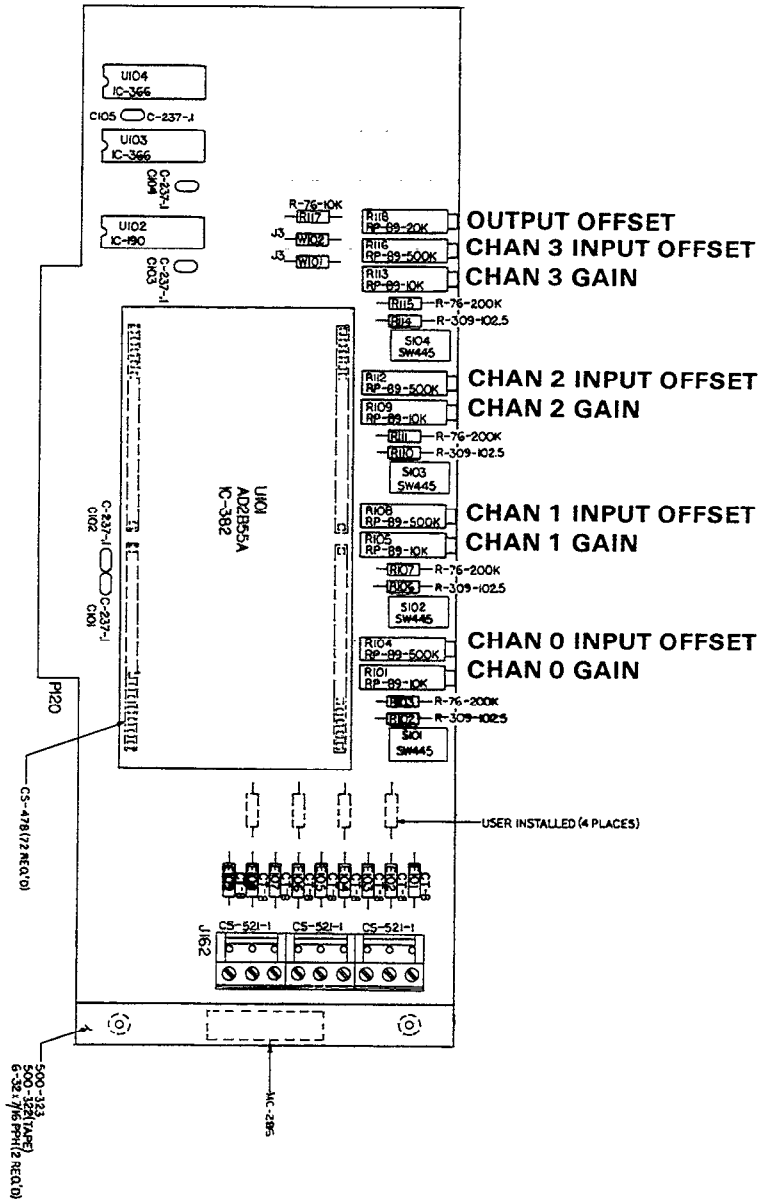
U104
IC-366

C105 C-237-1

U103
IC-366

C-237-1
C104

U102
IC-190

C-237-1
C103

R-76-10K
R117

J3 W102
J3 W101

R118
RP-89-20K
OUTPUT OFFSET

R116
RP-89-500K
CHAN 3 INPUT OFFSET

R113
RP-89-10K
CHAN 3 GAIN

R115 R-76-200K
R114 R-309-102.5

S104
SW445

R112
RP-89-500K
CHAN 2 INPUT OFFSET

R109
RP-89-10K
CHAN 2 GAIN

R111 R-76-200K
R110 R-309-102.5

S103
SW445

U101
AD2B55A
IC-382

C-237-1
C102

C-237-1
C101

R108
RP-89-500K
CHAN 1 INPUT OFFSET

R105
RP-89-10K
CHAN 1 GAIN

R107 R-76-200K
R106 R-309-102.5

S102
SW445

R104
RP-89-500K
CHAN 0 INPUT OFFSET

R101
RP-89-10K
CHAN 0 GAIN

R103 R-76-200K
R102 R-309-102.5

S101
SW445

P120

CS-478 (72 REQ'D)

USER INSTALLED (4 PLACES)

J162

CS-521-1 CS-521-1 CS-521-1

500-323
500-324 (TAPE)
6-32 x 7/16 PPH (2 REQ'D)

MC-285